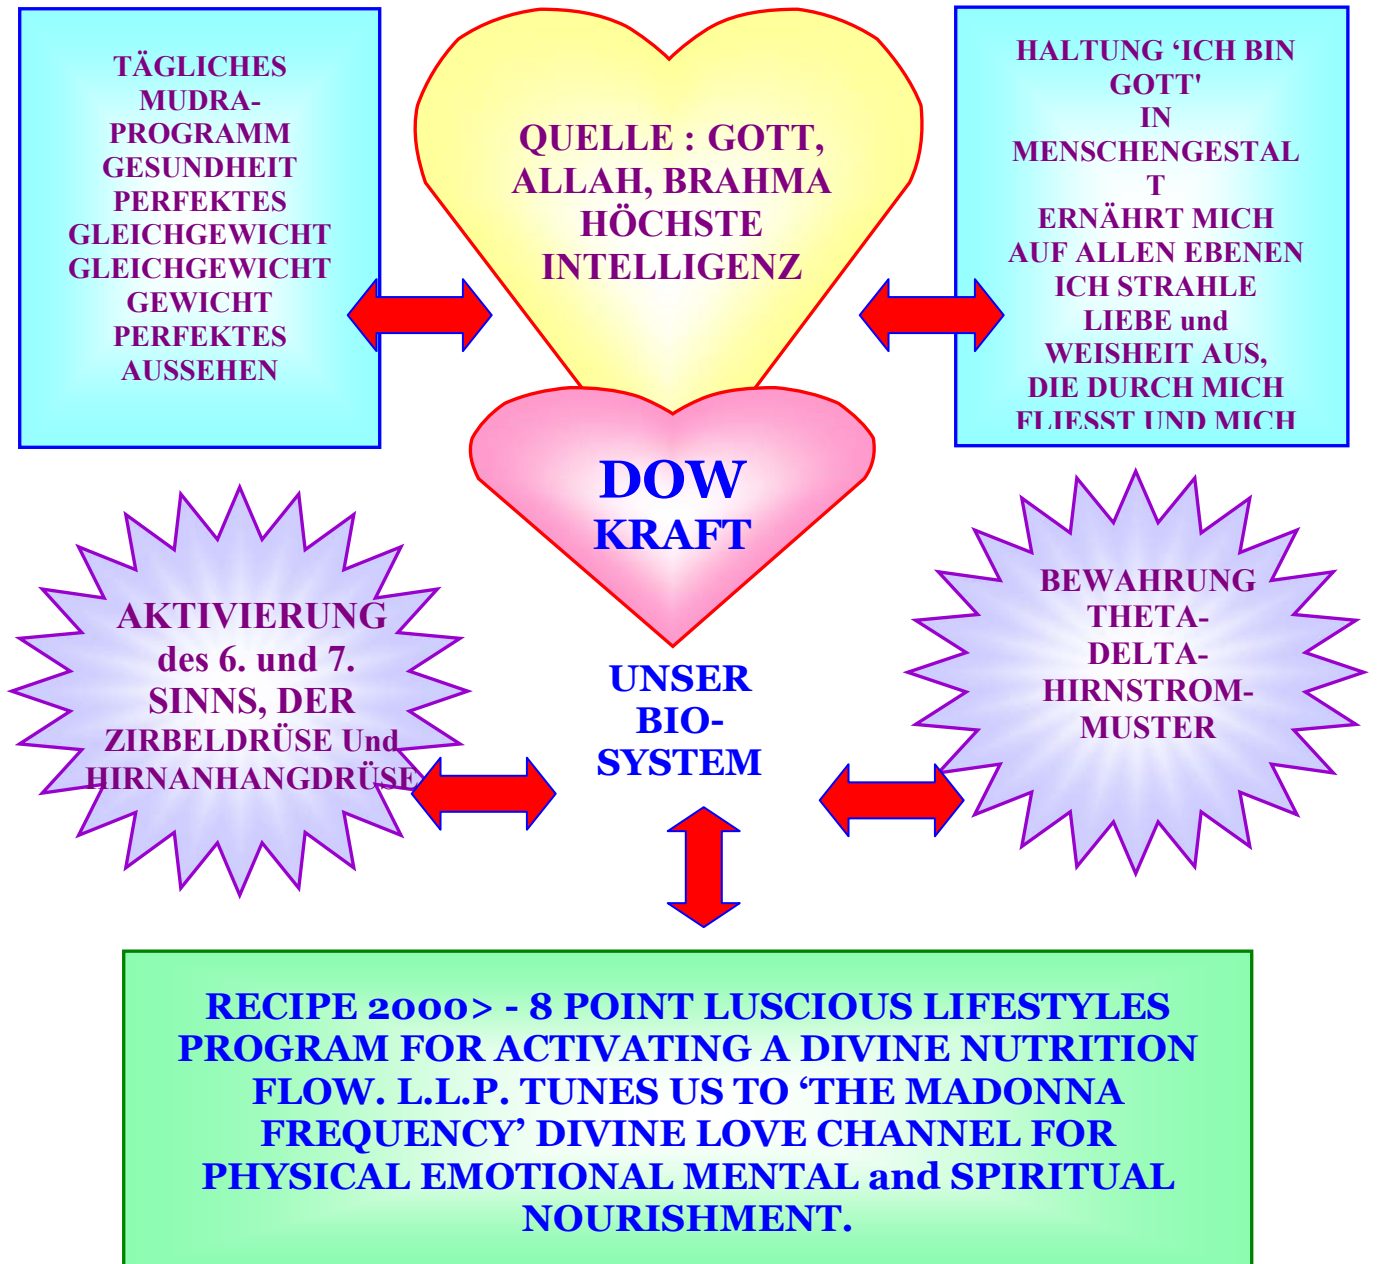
TÄGLICHES MUDRA-PROGRAMM GESUNDHEIT PERFEKTES GLEICHGEWICHT GLEICHGEWICHT GEWICHT PERFEKTES AUSSEHEN

QUELLE : GOTT, ALLAH, BRAHMA HÖCHSTE INTELLIGENZ

HALTUNG 'ICH BIN GOTT' IN MENSCHENGESTAL T ERNÄHRT MICH AUF ALLEN EBENEN ICH STRAHLE LIEBE und WEISHEIT AUS, DIE DURCH MICH FLIESST UND MICH

DOW KRAFT

AKTIVIERUNG des 6. und 7. SINNS, DER ZIRBELDRÜSE Und HIRNANHANGDRÜSE

UNSER BIO-SYSTEM

BEWAHRUNG THETA-DELTA-HIRNSTROM-MUSTER

RECIPE 2000> - 8 POINT LUSCIOUS LIFESTYLES PROGRAM FOR ACTIVATING A DIVINE NUTRITION FLOW. L.L.P. TUNES US TO 'THE MADONNA FREQUENCY' DIVINE LOVE CHANNEL FOR PHYSICAL EMOTIONAL MENTAL and SPIRITUAL NOURISHMENT.